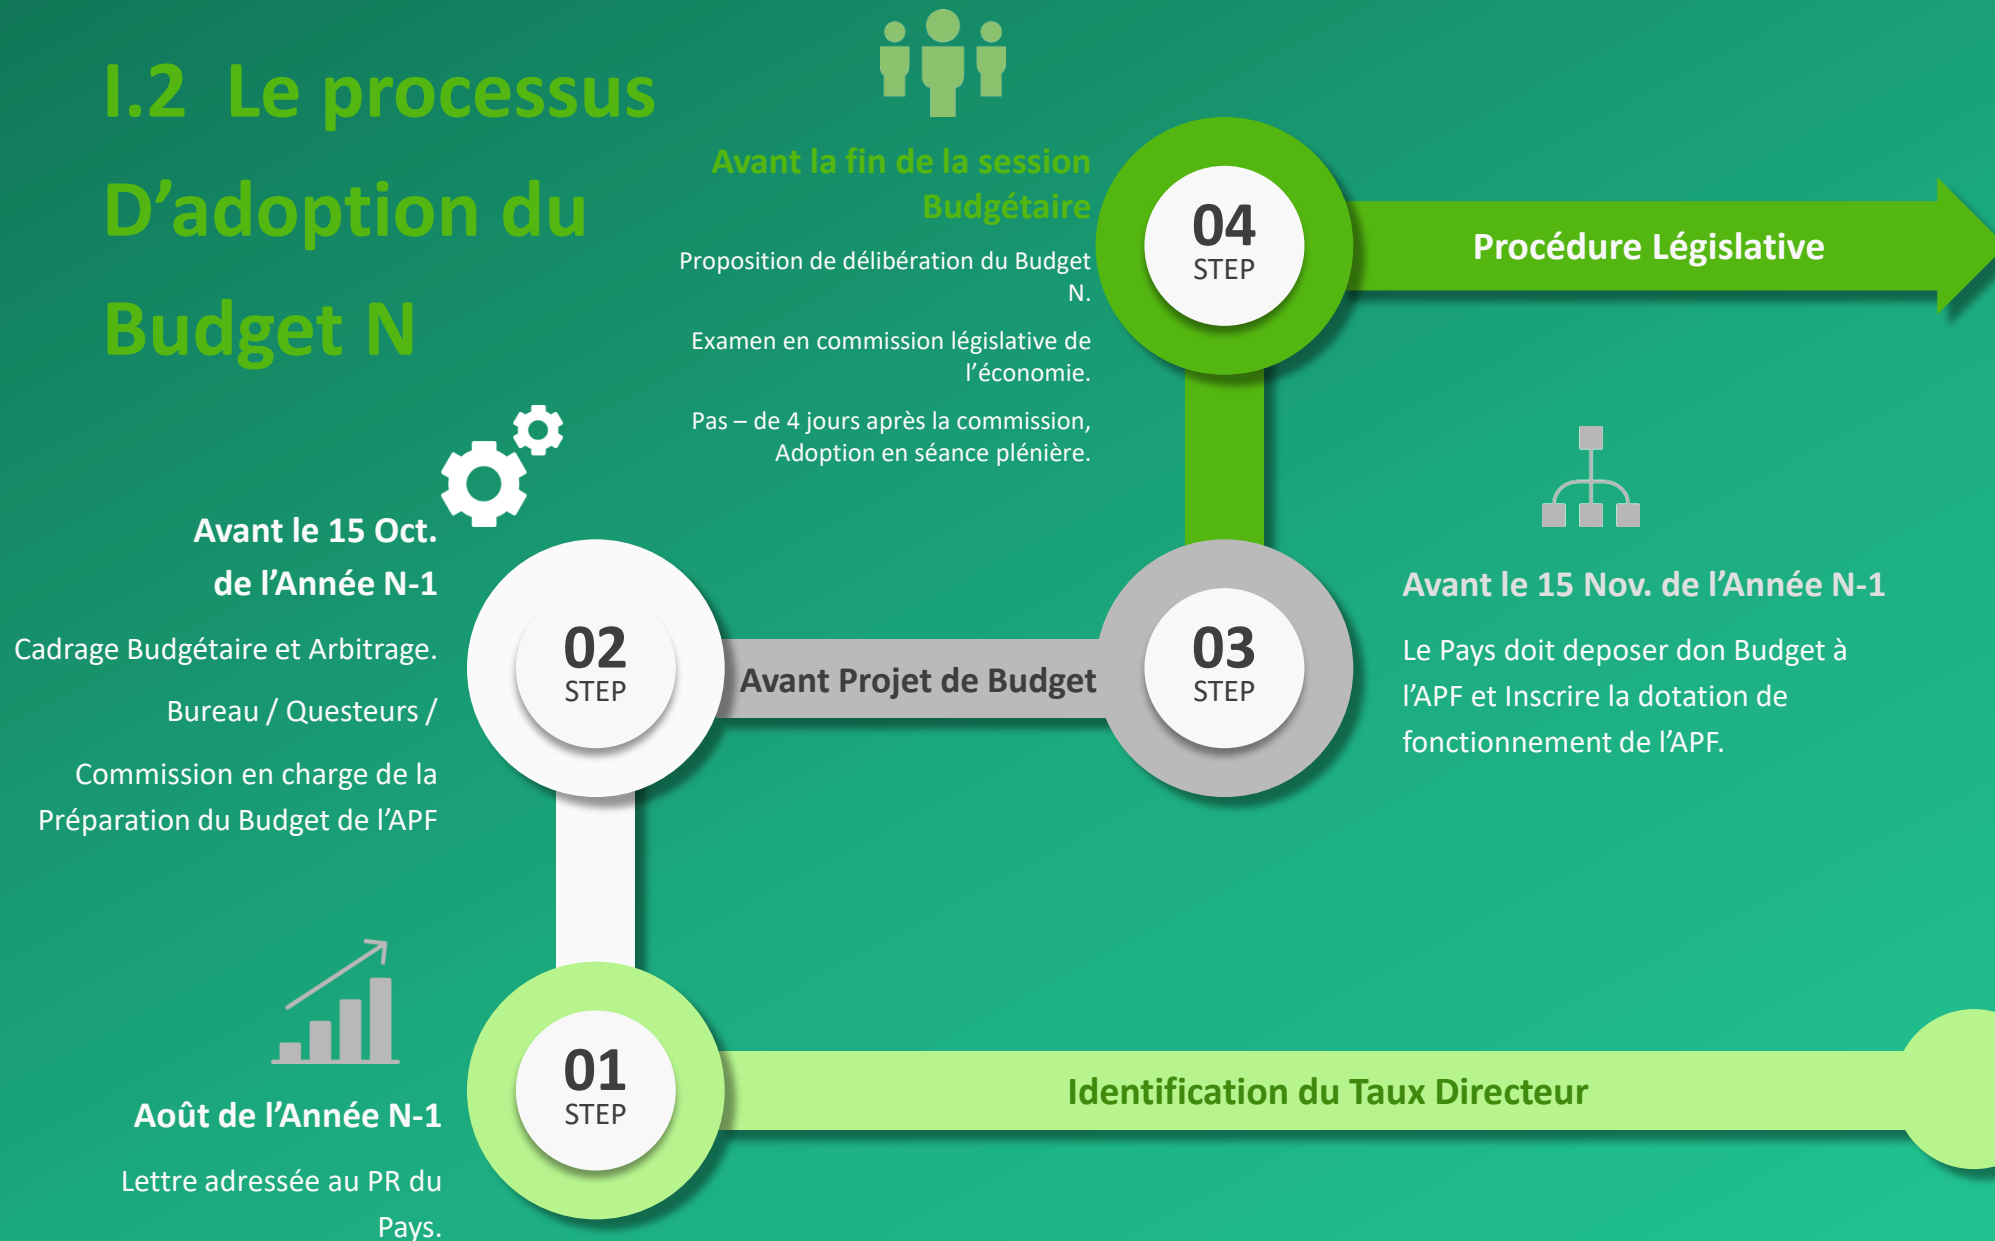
I.2 Le processus D’adoption du Budget N

Avant la fin de la session Budgétaire

Proposition de délibération du Budget N.

Examen en commission législative de l’économie.

Pas – de 4 jours après la commission, Adoption en séance plénière.

04
STEP

Procédure Législative

Avant le 15 Oct. de l’Année N-1

Cadrage Budgétaire et Arbitrage.

Bureau / Questeurs /

Commission en charge de la Préparation du Budget de l’APF

02
STEP

Avant Projet de Budget

03
STEP

Avant le 15 Nov. de l’Année N-1

Le Pays doit deposer don Budget à l’APF et Inscrire la dotation de fonctionnement de l’APF.

Août de l’Année N-1

Lettre adressée au PR du Pays.

01
STEP

Identification du Taux Directeur